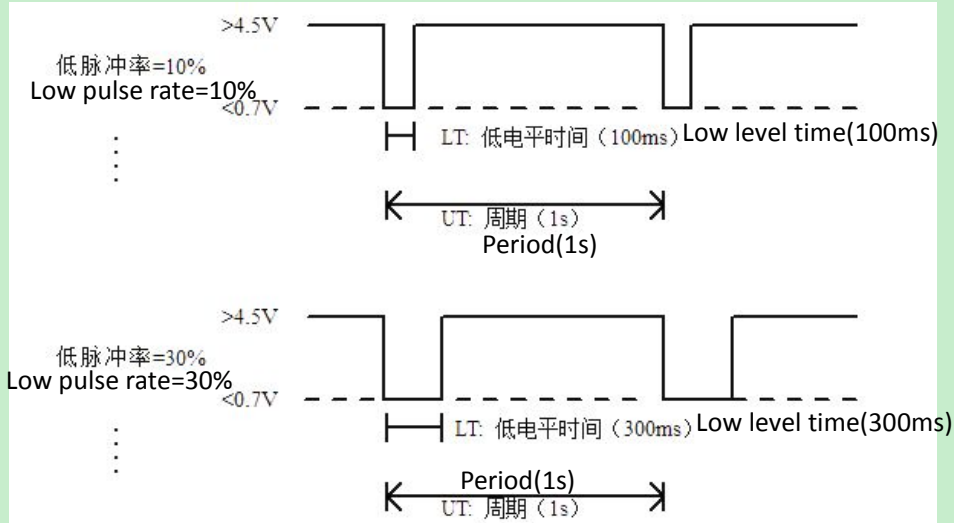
>4.5V

低脉冲率=10%
Low pulse rate=10%

<0.7V

LT: 低电平时间（100ms）Low level time(100ms)

UT: 周期（1s）
Period(1s)

>4.5V

低脉冲率=30%
Low pulse rate=30%

<0.7V

LT: 低电平时间（300ms）Low level time(300ms)

Period(1s)
UT: 周期（1s）